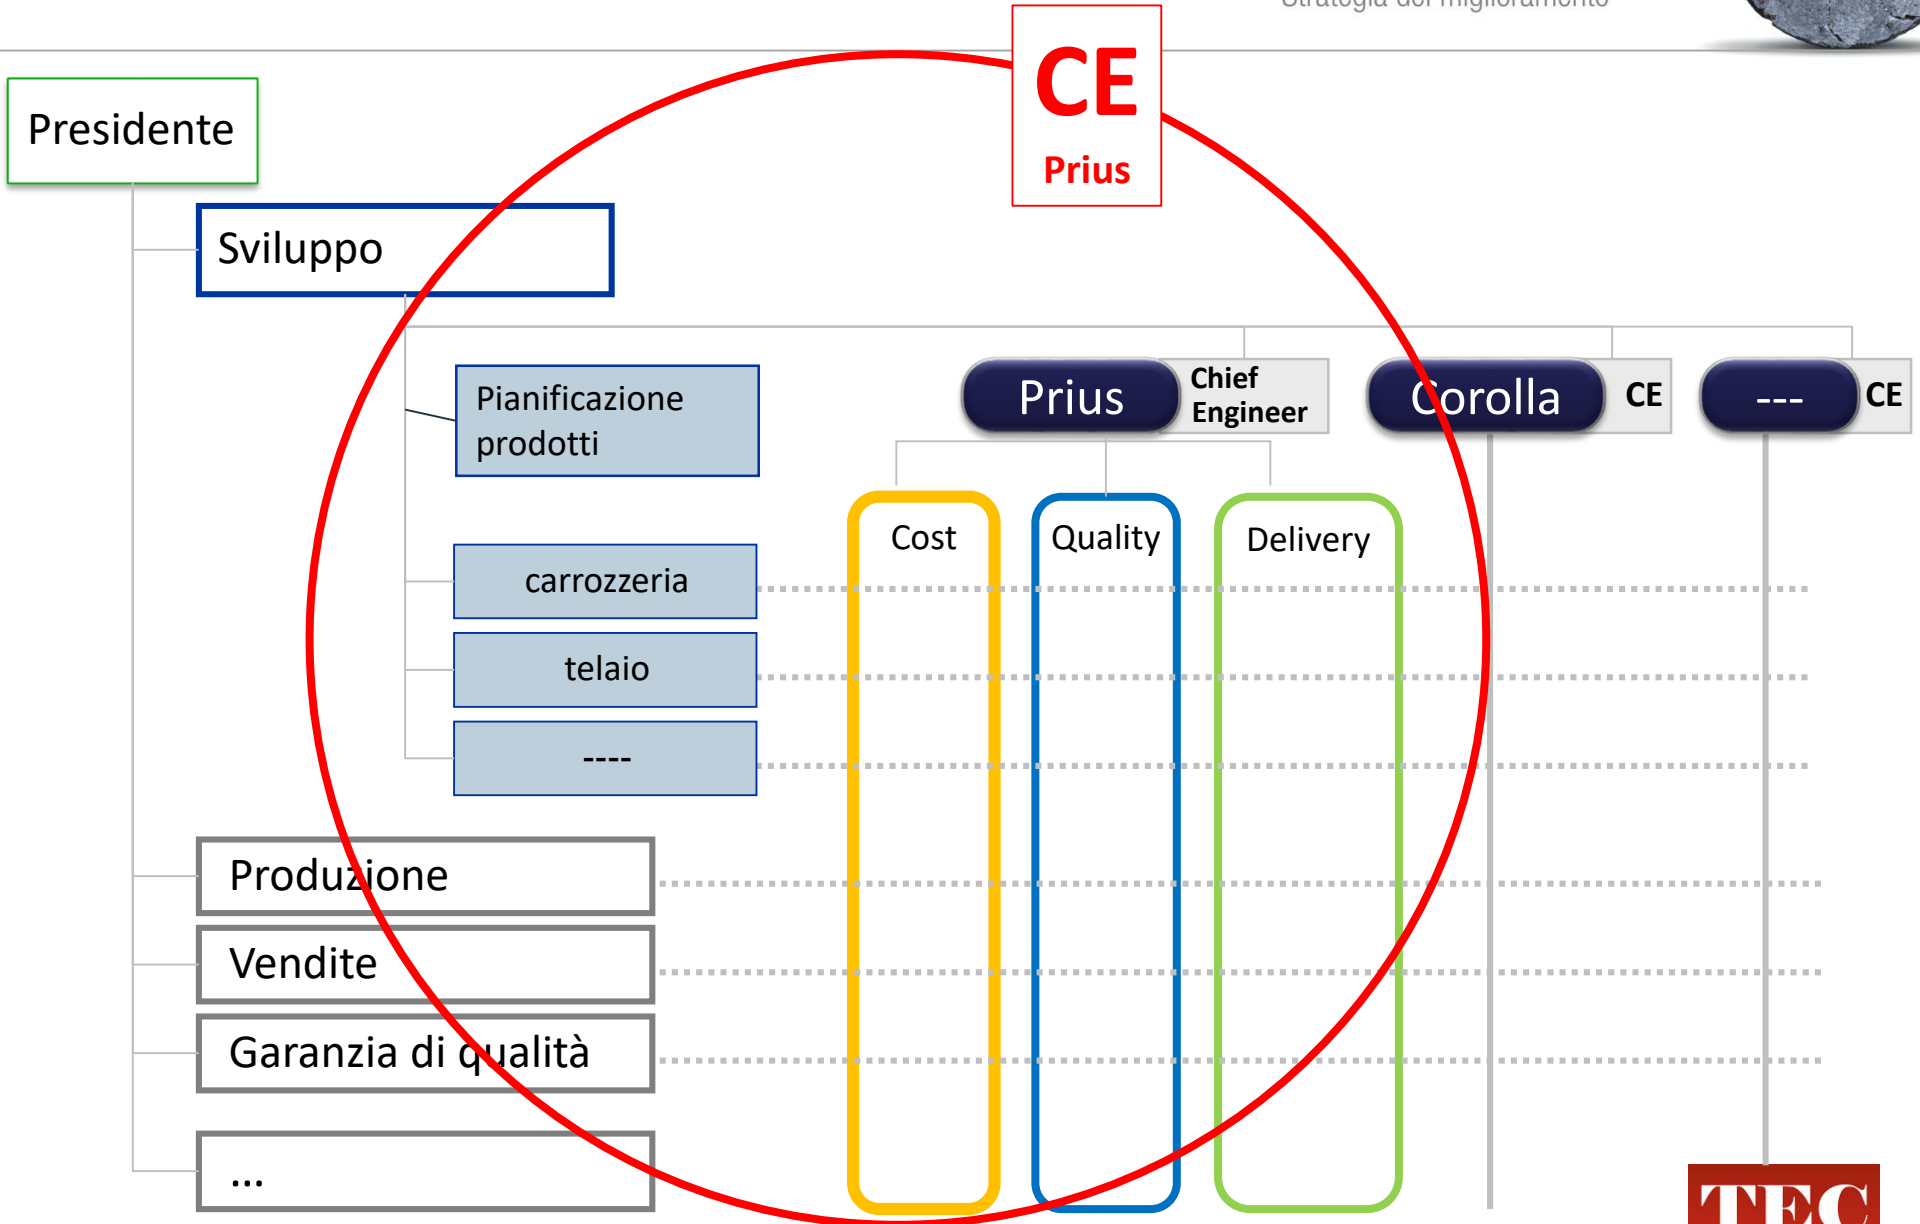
Strategia del miglioramento

CE
Prius

Presidente

Sviluppo

Pianificazione prodotti

carrozzeria

telaio

----

Prius
Chief Engineer

Corolla
CE

---
CE

Cost

Quality

Delivery

Produzione

Vendite

Garanzia di qualità

...

TEC